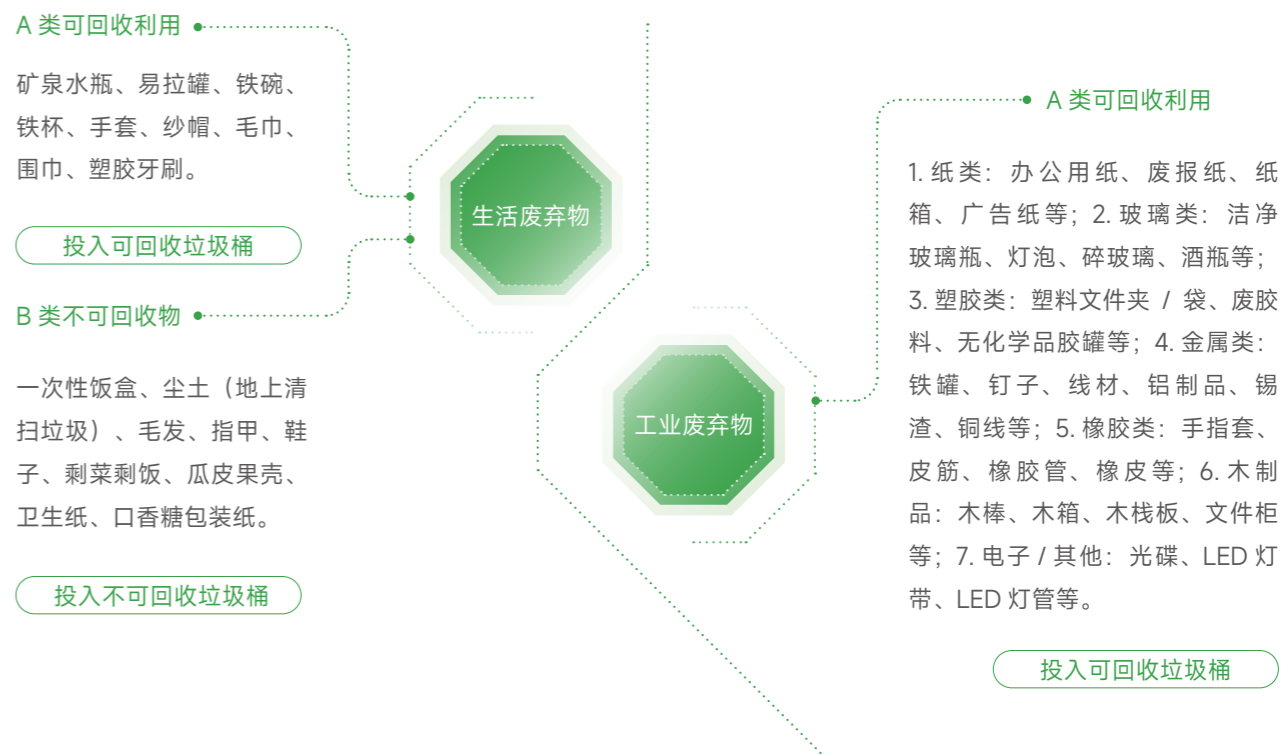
A 类可回收利用

矿泉水瓶、易拉罐、铁碗、铁杯、手套、纱帽、毛巾、围巾、塑胶牙刷。

投入可回收垃圾桶

B 类不可回收物

一次性饭盒、尘土（地上清扫垃圾）、毛发、指甲、鞋子、剩菜剩饭、瓜皮果壳、卫生纸、口香糖包装纸。

投入不可回收垃圾桶

生活废弃物

工业废弃物

A 类可回收利用

1. 纸类：办公用纸、废报纸、纸箱、广告纸等；2. 玻璃类：洁净玻璃瓶、灯泡、碎玻璃、酒瓶等；3. 塑胶类：塑料文件夹 / 袋、废胶料、无化学品胶罐等；4. 金属类：铁罐、钉子、线材、铝制品、锡渣、铜线等；5. 橡胶类：手指套、皮筋、橡胶管、橡皮等；6. 木制品：木棒、木箱、木栈板、文件柜等；7. 电子 / 其他：光碟、LED 灯带、LED 灯管等。

投入可回收垃圾桶